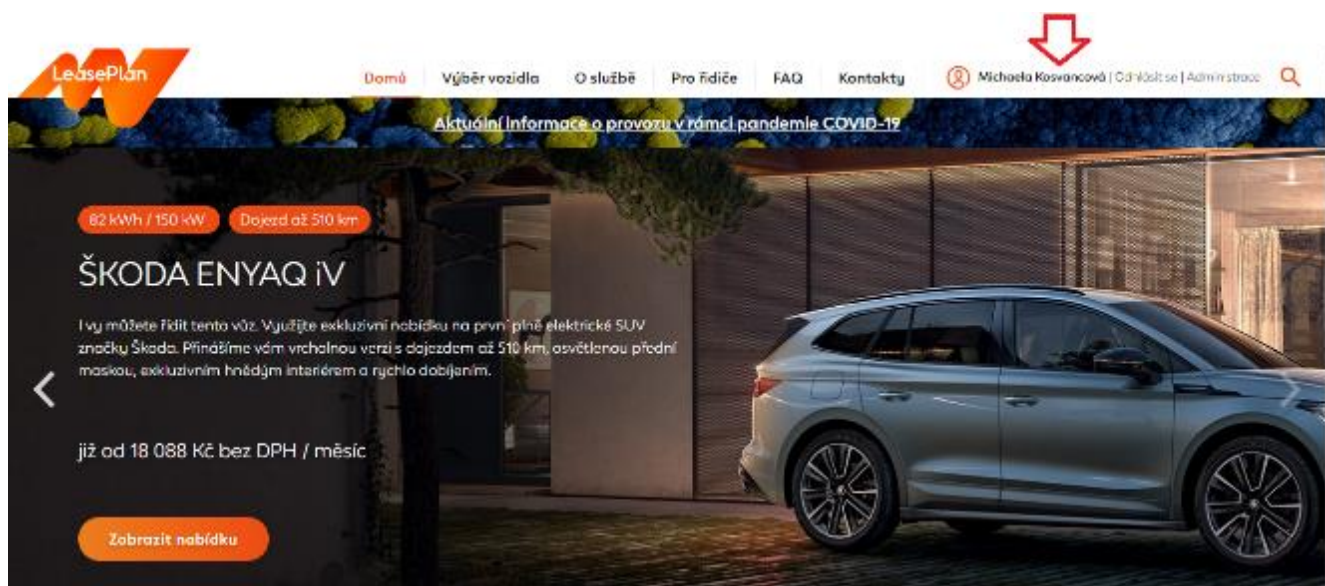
LeasePlan

Domů Výběr vozidla O službě Pro řidiče FAQ Kontakty Michaela Kosvancová | Odhlásit se | Administrace

Aktuální informace o provozu v rámci pandemie COVID-19

82 kWh / 150 kW Dojezd až 510 km

ŠKODA ENYAQ iV

I vy můžete řídit tento vůz. Využijte exkluzivní nabídku na první plně elektrické SUV značky Škoda. Přinášíme vám vrcholnou verzi s dojezdem až 510 km, osvětlenou přední maskou, exkluzivním hnědým interiérem a rychlo dobíjením.

již od 18 088 Kč bez DPH / měsíc

Zobrazit nabídku